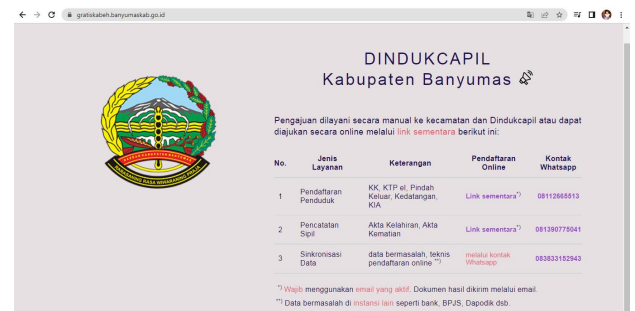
gratiskabeh.banyumaskab.go.id

DINDUKCAPIL
Kabupaten Banyumas

Pengajuan dilayani secara manual ke kecamatan dan Dindukcapil atau dapat diajukan secara online melalui link sementara berikut ini:

| No. | Jenis Layanan | Keterangan | Pendaftaran Online | Kontak Whatsapp |
|---|---|---|---|---|
| 1 | Pendaftaran Penduduk | KK, KTP el, Pindah Keluar, Kedatangan, KIA | Link sementara*) | 08112665513 |
| 2 | Pencatatan Sipil | Akta Kelahiran, Akta Kematian | Link sementara*) | 081390775041 |
| 3 | Sinkronisasi Data | data bermasalah, teknis pendaftaran online**) | melalui kontak Whatsapp | 083833152943 |

*) Wajib menggunakan email yang aktif. Dokumen hasil dikirim melalui email.
**) Data bermasalah di instansi lain seperti bank, BPJS, Dapodik dsb.